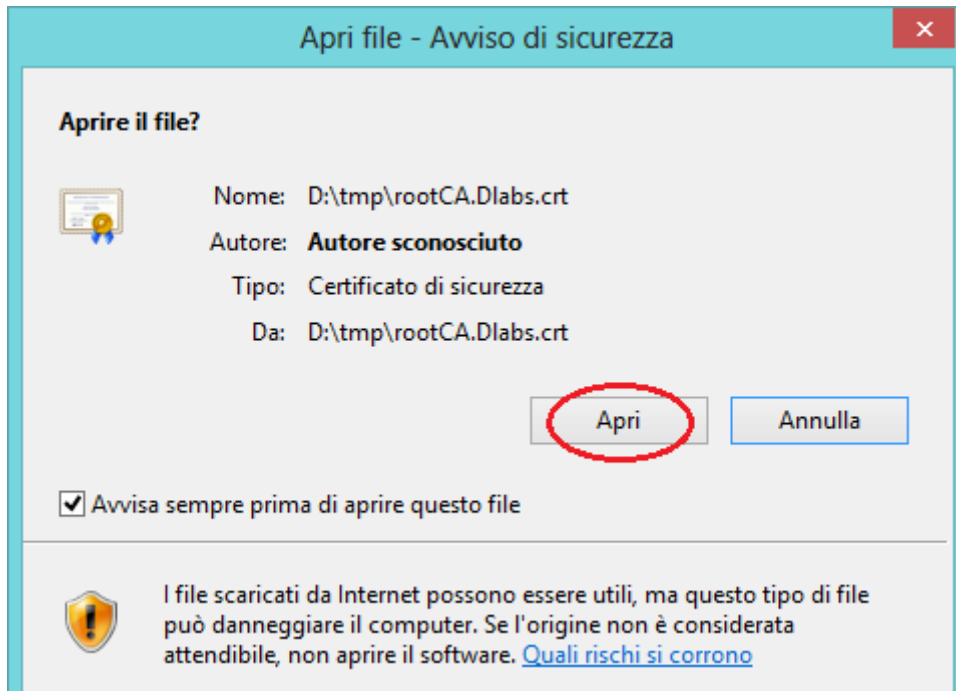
Apri file - Avviso di sicurezza

✕

Aprire il file?

Nome: D:\tmp\rootCA.Dlabs.crt

Autore: Autore sconosciuto

Tipo: Certificato di sicurezza

Da: D:\tmp\rootCA.Dlabs.crt

Apri

Annulla

Avvisa sempre prima di aprire questo file

I file scaricati da Internet possono essere utili, ma questo tipo di file può danneggiare il computer. Se l'origine non è considerata attendibile, non aprire il software. Quali rischi si corrono